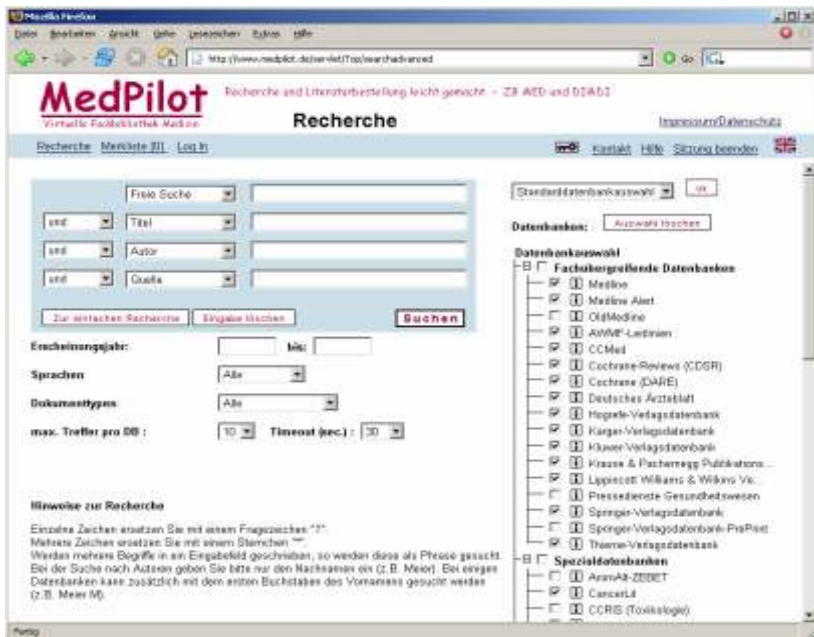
Mozilla Firefox

Datei Bearbeiten Ansicht Gehe Lesezeichen Extras Hilfe

http://www.medpilot.de/servlet/Top/searchadvanced

MedPilot
Virtuelle Fachbibliothek Medizin

Recherche und Literaturbestellung leicht gemacht - ZB MED und DIMDI

Recherche

Impressum/Datenschutz

Recherche Merkliste (0) Log In

Kontakt Hilfe Sitzung beenden

Freie Suche
und Titel
und Autor
und Quelle

Zur einfachen Recherche Eingabe löschen Suchen

Erscheinungsjahr: bis:

Sprachen Alle

Dokumenttypen Alle

max. Treffer pro DB : 10 Timeout (sec.) : 30

Hinweise zur Recherche

Einzelne Zeichen ersetzen Sie mit einem Fragezeichen "?".
Mehrere Zeichen ersetzen Sie mit einem Sternchen "*".
Werden mehrere Begriffe in ein Eingabefeld geschrieben, so werden diese als Phrase gesucht.
Bei der Suche nach Autoren geben Sie bitte nur den Nachnamen ein (z.B. Meier). Bei einigen Datenbanken kann zusätzlich mit dem ersten Buchstaben des Vornamens gesucht werden (z.B. Meier M).

Standarddatenbankauswahl ok

Datenbanken: Auswahl löschen

Datenbankauswahl
Fachübergreifende Datenbanken
Medline
Medline Alert
OldMedline
AWMF-Leitlinien
CCMed
Cochrane Reviews (CDSR)
Cochrane (DARE)
Deutsches Ärzteblatt
Hogrefe-Verlagsdatenbank
Karger-Verlagsdatenbank
Kluwer-Verlagsdatenbank
Krause & Pachernegg Publikations...
Lippincott Williams & Wilkins Ve...
Pressedienste Gesundheitswesen
Springer-Verlagsdatenbank
Springer-Verlagsdatenbank-PrePrint
Thieme-Verlagsdatenbank
Spezialdatenbanken
ArzneiAlt-ZEBET
CancerLit
CCRIS (Toxikologie)

Fertig